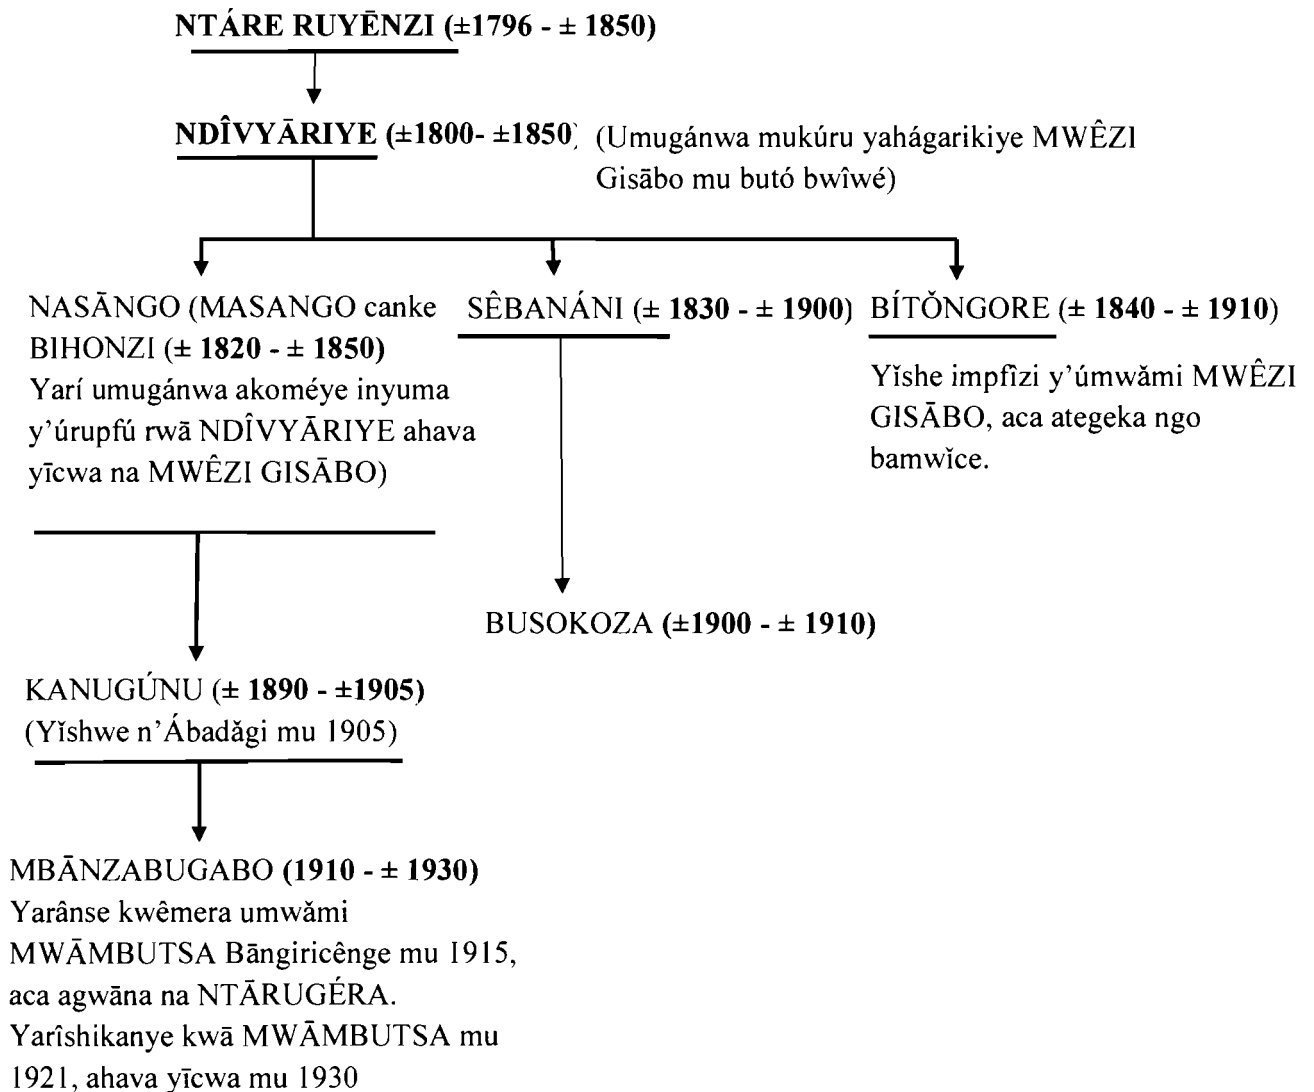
NTÁRE RUYĒNZI (±1796 - ± 1850)

NDÎVYĀRIYE (±1800- ±1850) (Umugánwa mukúru yahágarikiye MWÊZI Gisābo mu butó bwîwé)

NASĀNGO (MASANGO canke BIHONZI (± 1820 - ± 1850) Yarí umugánwa akoméye inyuma y'úrupfú rwā NDÎVYĀRIYE ahava yīcwa na MWÊZI GISĀBO)

SÊBANÁNI (± 1830 - ± 1900)

BÍTŎNGORE (± 1840 - ± 1910)

Yĭshe impfîzi y'úmwămi MWÊZI GISĀBO, aca ategeka ngo bamwĭce.

BUSOKOZA (±1900 - ± 1910)

KANUGÚNU (± 1890 - ±1905) (Yĭshwe n'Ábadăgi mu 1905)

MBĀNZABUGABO (1910 - ± 1930) Yarânse kwêmera umwămi MWĀMBUTSA Bāngiricênge mu 1915, aca agwāna na NTĀRUGÉRA. Yarîshikanye kwā MWĀMBUTSA mu 1921, ahava yīcwa mu 1930